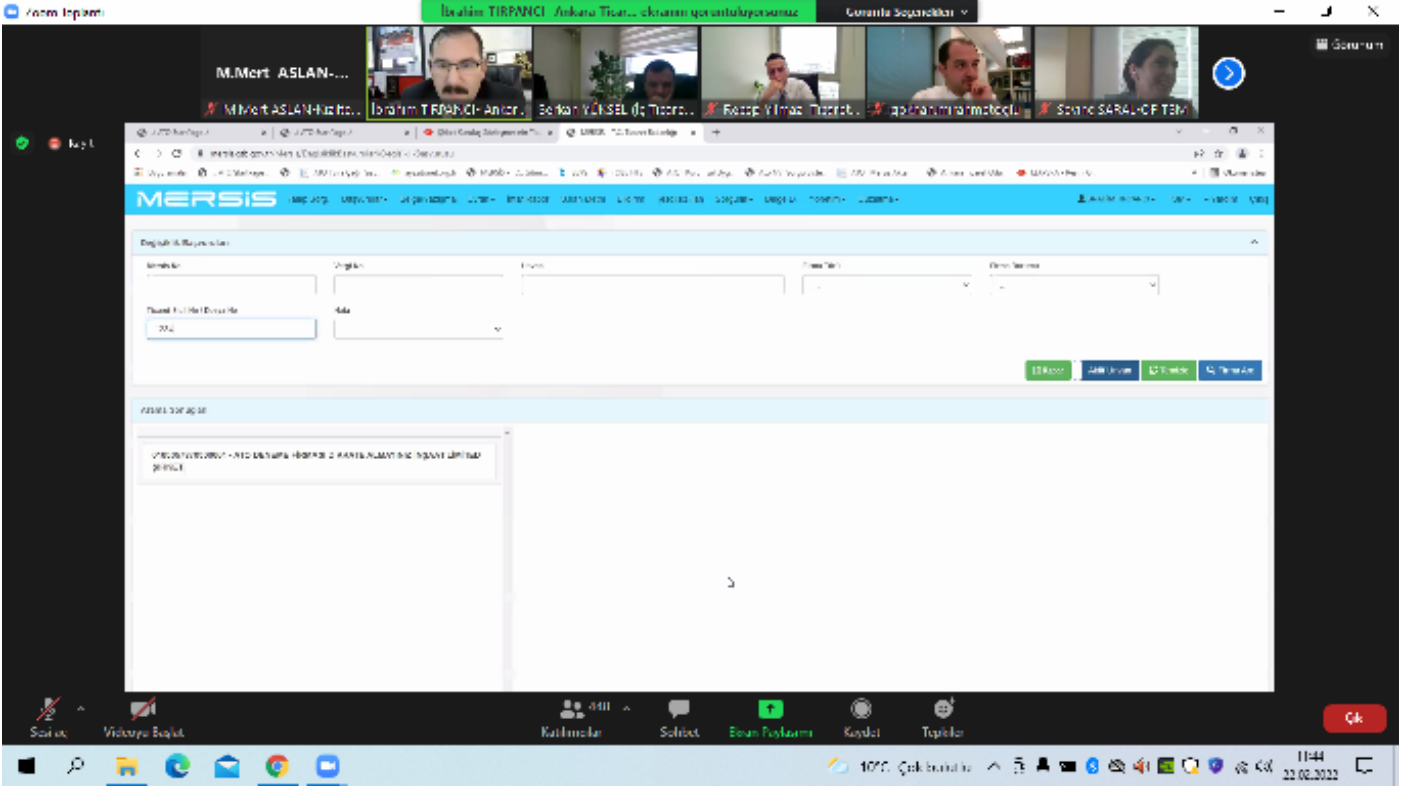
Zoom Toplantı

İbrahim TIRPANCI- Ankara Ticar... ekranını görüntülüyorsunuz

Görünüm Seçenekleri

Görünüm

M.Mert ASLAN-...

M.Mert ASLAN-Kız.Ite...

İbrahim TIRPANCI- Ankar...

Berkan YÜKSEL (İç Ticare...

Recep Yılmaz Ticaret...

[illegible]

Sevinç SARAL-OP TBM

Kayıt

MERSİS

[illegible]

Ara

Sonuçlar

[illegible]

Sesi aç

Videoyu Başlat

Katılımcılar 440

Sohbet

Ekran Paylaşımı

Kaydet

Tepkiler

Çık

10°C Çok bulutlu

11:44

22.02.2022